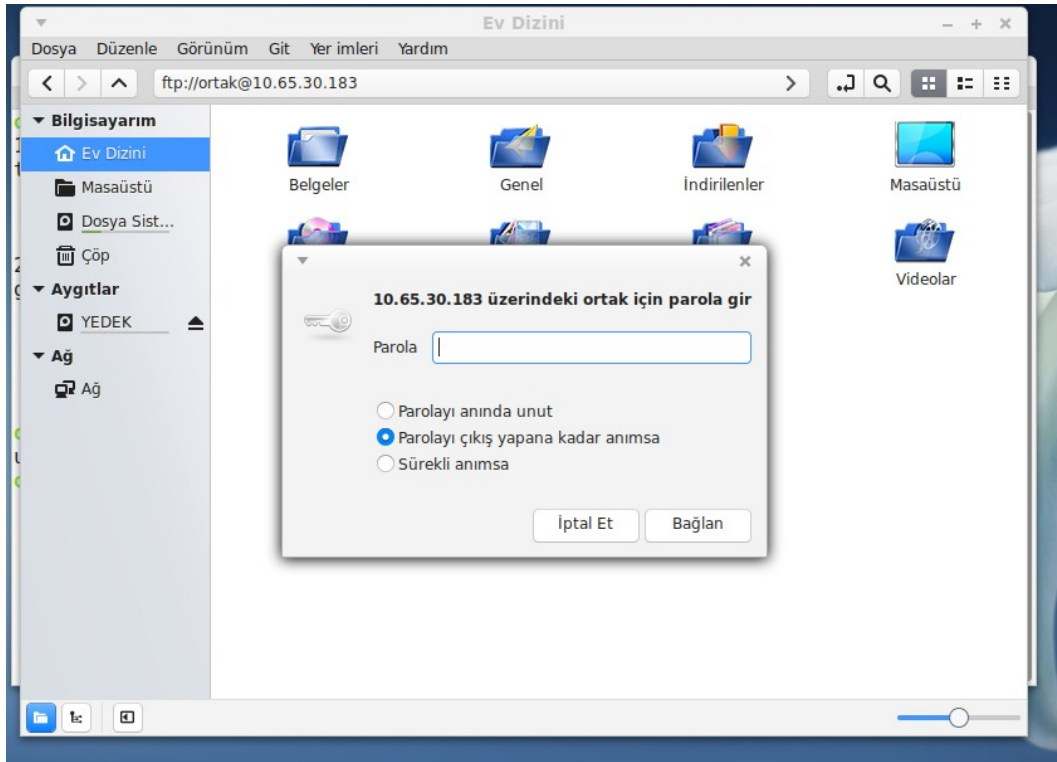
Ev Dizini

Dosya Düzenle Görünüm Git Yer imleri Yardım

ftp://ortak@10.65.30.183

Bilgisayarım
Ev Dizini
Masaüstü
Dosya Sist...
Çöp
Aygıtlar
YEDEK
Ağ
Ağ

Belgeler
Genel
İndirilenler
Masaüstü
Videolar

10.65.30.183 üzerindeki ortak için parola gir

Parola

Parolayı anında unut
Parolayı çıkış yapana kadar anımsa
Sürekli anımsa

İptal Et
Bağlan